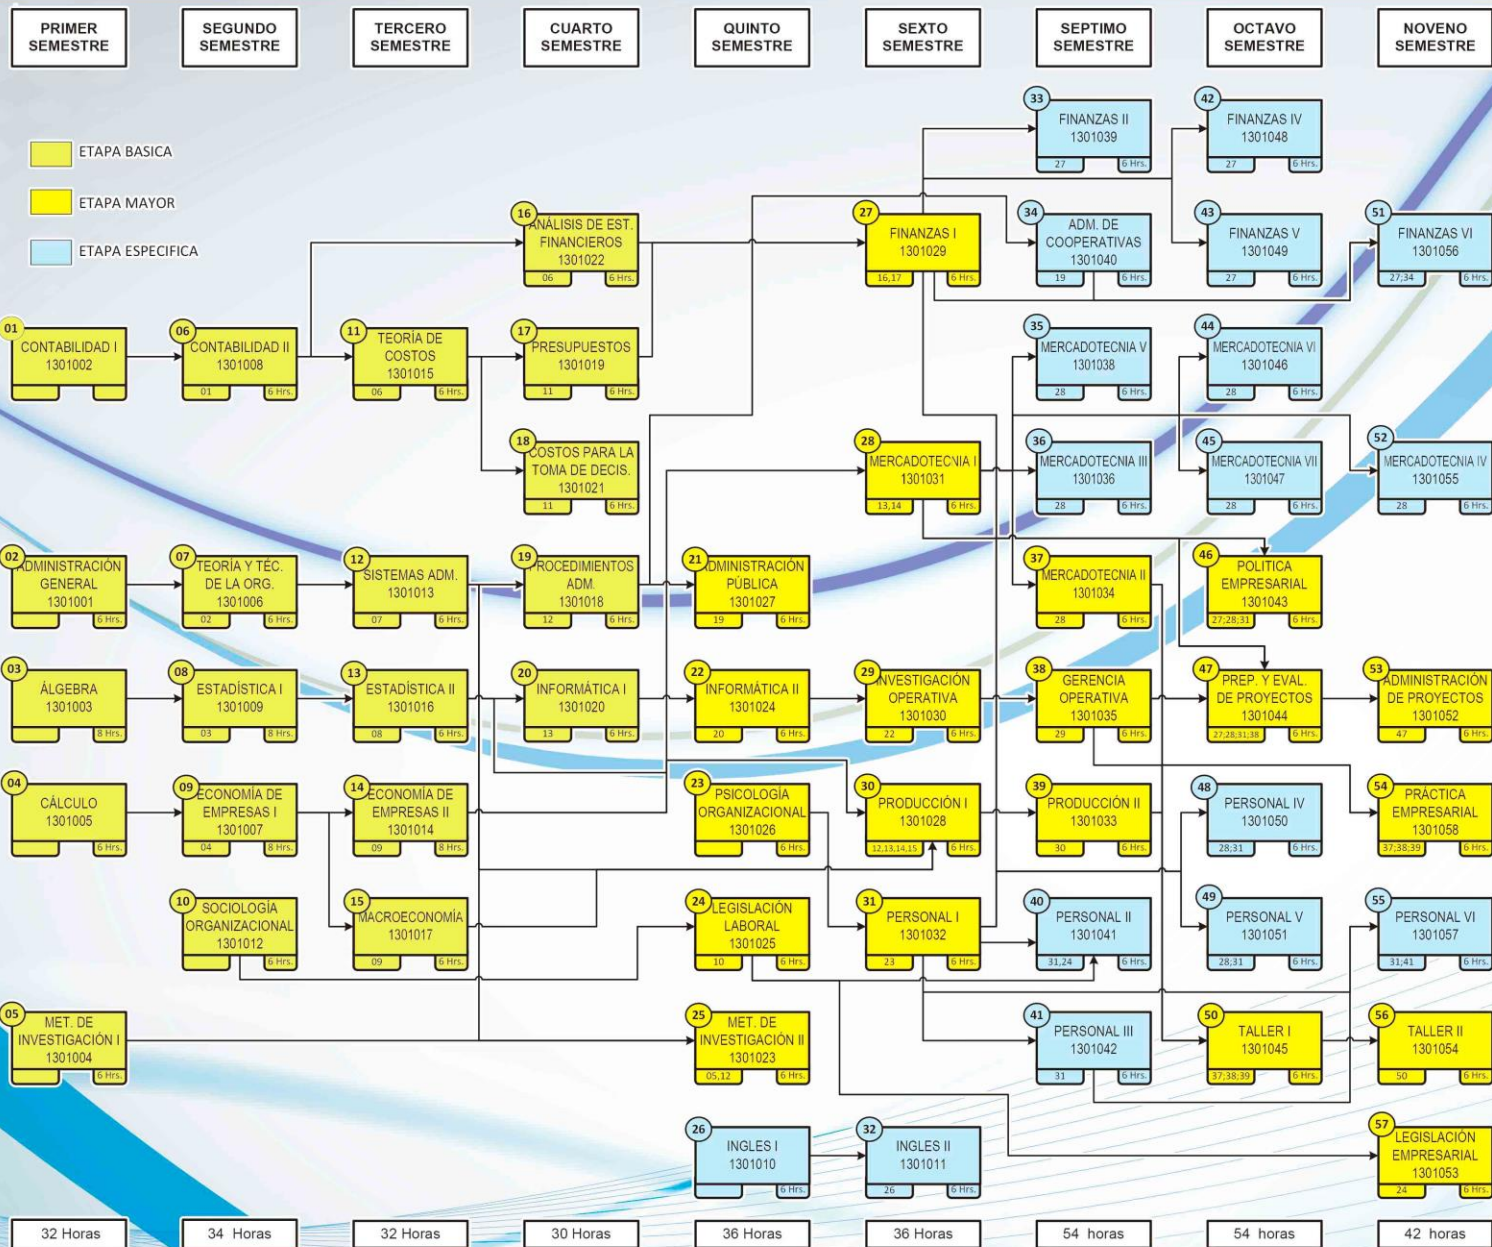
PRIMER SEMESTRE
SEGUNDO SEMESTRE
TERCERO SEMESTRE
CUARTO SEMESTRE
QUINTO SEMESTRE
SEXTO SEMESTRE
SEPTIMO SEMESTRE
OCTAVO SEMESTRE
NOVENO SEMESTRE

ETAPA BASICA
ETAPA MAYOR
ETAPA ESPECIFICA

01 CONTABILIDAD I 1301002
02 ADMINISTRACIÓN GENERAL 1301001 6 Hrs.
03 ÁLGEBRA 1301003 8 Hrs.
04 CÁLCULO 1301005 6 Hrs.
05 MET. DE INVESTIGACIÓN I 1301004 6 Hrs.

06 CONTABILIDAD II 1301008 01 6 Hrs.
07 TEORÍA Y TÉC. DE LA ORG. 1301006 02 6 Hrs.
08 ESTADÍSTICA I 1301009 03 8 Hrs.
09 ECONOMÍA DE EMPRESAS I 1301007 04 8 Hrs.
10 SOCIOLOGÍA ORGANIZACIONAL 1301012 6 Hrs.

11 TEORÍA DE COSTOS 1301015 06 6 Hrs.
12 SISTEMAS ADM. 1301013 07 6 Hrs.
13 ESTADÍSTICA II 1301016 08 6 Hrs.
14 ECONOMÍA DE EMPRESAS II 1301014 09 8 Hrs.
15 MACROECONOMÍA 1301017 09 6 Hrs.

16 ANÁLISIS DE EST. FINANCIEROS 1301022 06 6 Hrs.
17 PRESUPUESTOS 1301019 11 6 Hrs.
18 COSTOS PARA LA TOMA DE DECIS. 1301021 11 6 Hrs.
19 PROCEDIMIENTOS ADM. 1301018 12 6 Hrs.
20 INFORMÁTICA I 1301020 13 6 Hrs.

21 ADMINISTRACIÓN PÚBLICA 1301027 19 6 Hrs.
22 INFORMÁTICA II 1301024 20 6 Hrs.
23 PSICOLOGÍA ORGANIZACIONAL 1301026 6 Hrs.
24 LEGISLACIÓN LABORAL 1301025 10 6 Hrs.
25 MET. DE INVESTIGACIÓN II 1301023 05,12 6 Hrs.
26 INGLES I 1301010 6 Hrs.

27 FINANZAS I 1301029 16,17 6 Hrs.
28 MERCADOTECNIA I 1301031 13,14 6 Hrs.
29 INVESTIGACIÓN OPERATIVA 1301030 22 6 Hrs.
30 PRODUCCIÓN I 1301028 12,13,14,15 6 Hrs.
31 PERSONAL I 1301032 23 6 Hrs.
32 INGLES II 1301011 26 6 Hrs.

33 FINANZAS II 1301039 27 6 Hrs.
34 ADM. DE COOPERATIVAS 1301040 19 6 Hrs.
35 MERCADOTECNIA V 1301038 28 6 Hrs.
36 MERCADOTECNIA III 1301036 28 6 Hrs.
37 MERCADOTECNIA II 1301034 28 6 Hrs.
38 GERENCIA OPERATIVA 1301035 29 6 Hrs.
39 PRODUCCIÓN II 1301033 30 6 Hrs.
40 PERSONAL II 1301041 31,24 6 Hrs.
41 PERSONAL III 1301042 31 6 Hrs.

42 FINANZAS IV 1301048 27 6 Hrs.
43 FINANZAS V 1301049 27 6 Hrs.
44 MERCADOTECNIA VI 1301046 28 6 Hrs.
45 MERCADOTECNIA VII 1301047 28 6 Hrs.
46 POLITICA EMPRESARIAL 1301043 27;28;31 6 Hrs.
47 PREP. Y EVAL. DE PROYECTOS 1301044 27;28;31;38 6 Hrs.
48 PERSONAL IV 1301050 28;31 6 Hrs.
49 PERSONAL V 1301051 28;31 6 Hrs.
50 TALLER I 1301045 37;38;39 6 Hrs.

51 FINANZAS VI 1301056 27;34 6 Hrs.
52 MERCADOTECNIA IV 1301055 28 6 Hrs.
53 ADMINISTRACIÓN DE PROYECTOS 1301052 47 6 Hrs.
54 PRÁCTICA EMPRESARIAL 1301058 37;38;39 6 Hrs.
55 PERSONAL VI 1301057 31;41 6 Hrs.
56 TALLER II 1301054 50 6 Hrs.
57 LEGISLACIÓN EMPRESARIAL 1301053 24 6 Hrs.

32 Horas
34 Horas
32 Horas
30 Horas
36 Horas
36 Horas
54 horas
54 horas
42 horas